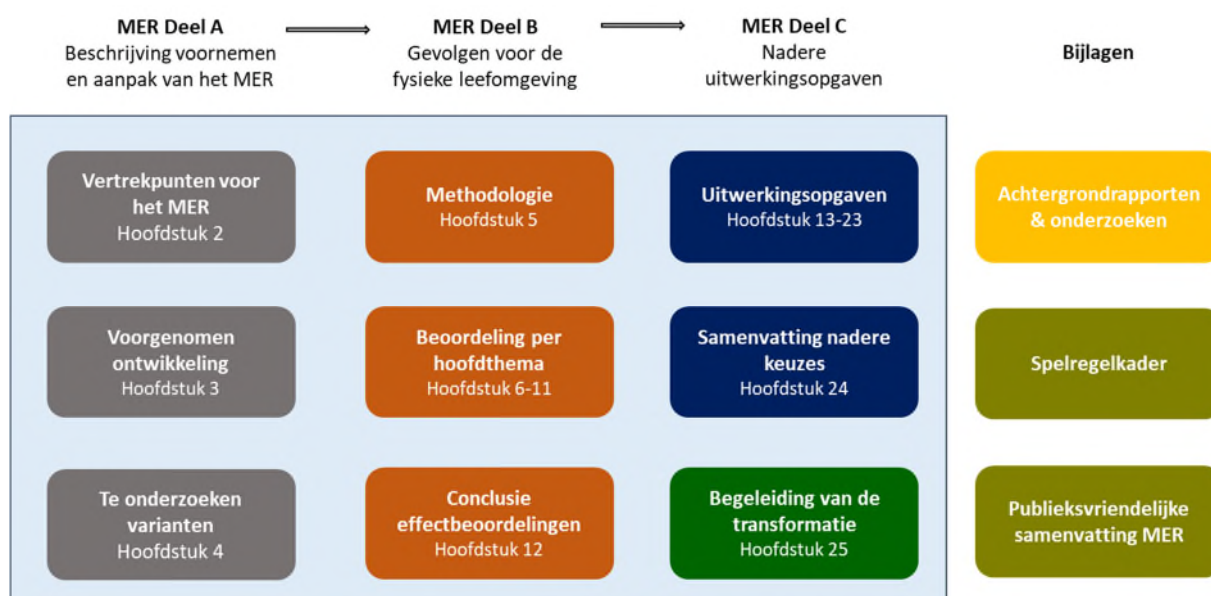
MER Deel A
Beschrijving voornemen en aanpak van het MER

MER Deel B
Gevolgen voor de fysieke leefomgeving

MER Deel C
Nadere uitwerkingsopgaven

Bijlagen

Vertrekpunten voor het MER
Hoofdstuk 2

Methodologie
Hoofdstuk 5

Uitwerkingsopgaven
Hoofdstuk 13-23

Achtergrondrapporten & onderzoeken

Voorgenomen ontwikkeling
Hoofdstuk 3

Beoordeling per hoofdthema
Hoofdstuk 6-11

Samenvatting nadere keuzes
Hoofdstuk 24

Spelregelkader

Te onderzoeken varianten
Hoofdstuk 4

Conclusie effectbeoordelingen
Hoofdstuk 12

Begeleiding van de transformatie
Hoofdstuk 25

Publieksvriendelijke samenvatting MER